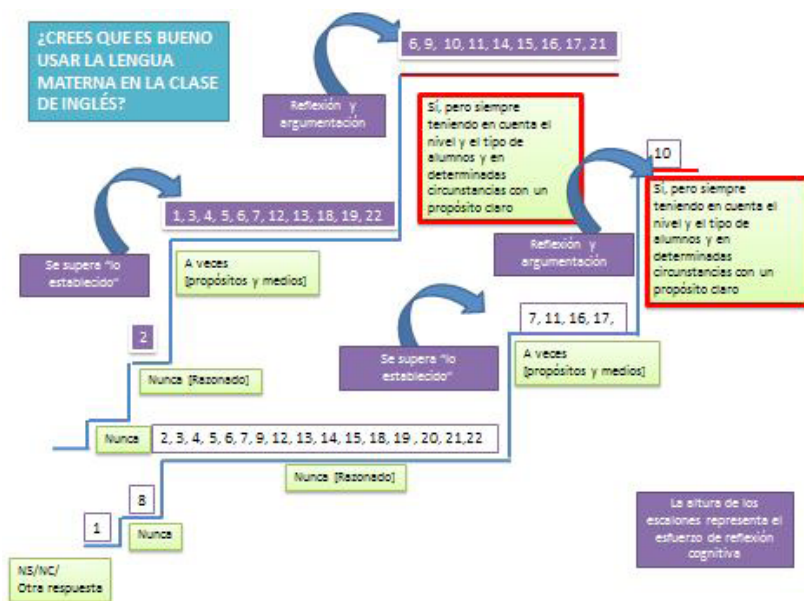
¿CREES QUE ES BUENO USAR LA LENGUA MATERNA EN LA CLASE DE INGLÉS?

6, 9, 10, 11, 14, 15, 16, 17, 21

Reflexión y argumentación

Sí, pero siempre teniendo en cuenta el nivel y el tipo de alumnos y en determinadas circunstancias con un propósito claro

10

Sí, pero siempre teniendo en cuenta el nivel y el tipo de alumnos y en determinadas circunstancias con un propósito claro

1, 3, 4, 5, 6, 7, 12, 13, 18, 19, 22

Reflexión y argumentación

Se supera "lo establecido"

A veces [propósitos y medios]

2

7, 11, 16, 17,

Se supera "lo establecido"

A veces [propósitos y medios]

Nunca [Razonado]

Nunca

2, 3, 4, 5, 6, 7, 9, 12, 13, 14, 15, 18, 19 , 20, 21,22

Nunca [Razonado]

8

1

Nunca

La altura de los escalones representa el esfuerzo de reflexión cognitiva

NS/NC/ Otra respuesta